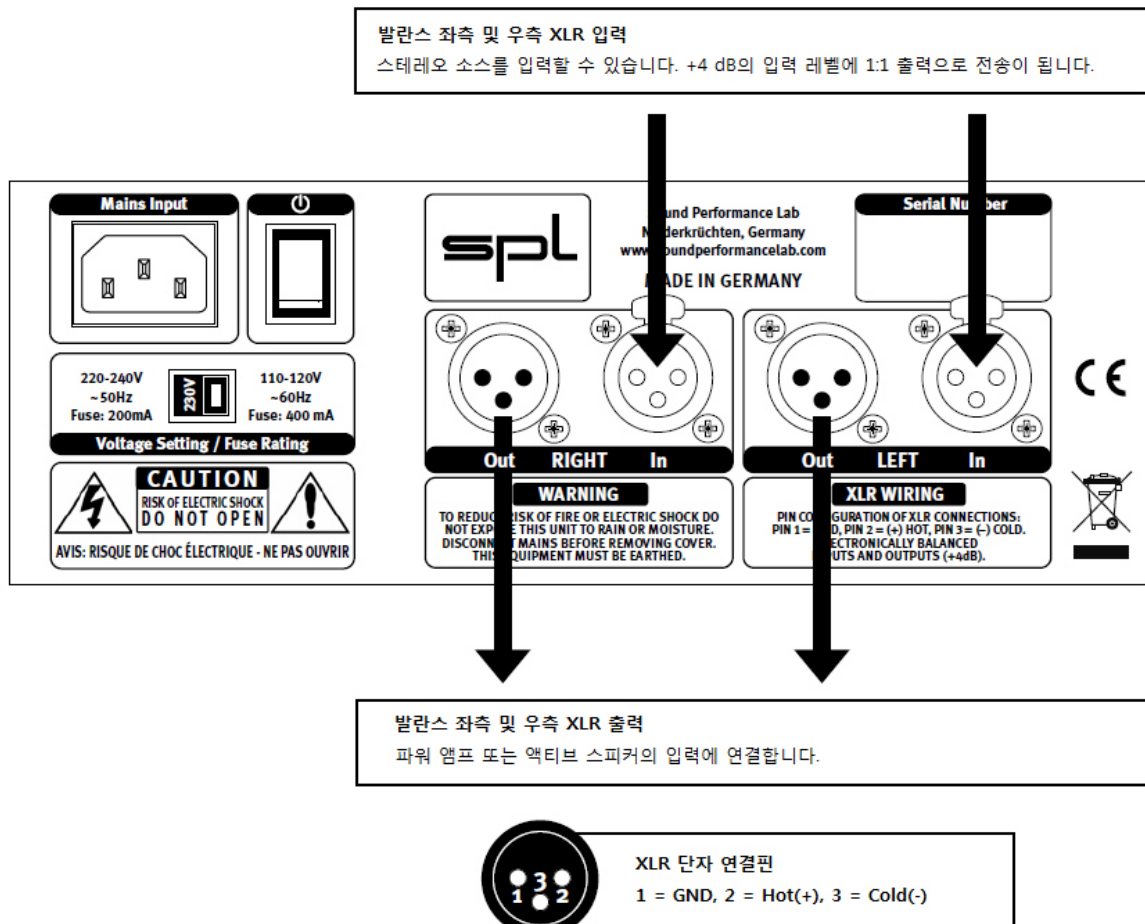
발란스 좌측 및 우측 XLR 입력
스테레오 소스를 입력할 수 있습니다. +4 dB의 입력 레벨에 1:1 출력으로 전송이 됩니다.

Mains Input

220-240V
~50Hz
Fuse: 200mA

230V

110-120V
~60Hz
Fuse: 400 mA

Voltage Setting / Fuse Rating

CAUTION
RISK OF ELECTRIC SHOCK
DO NOT OPEN

AVIS: RISQUE DE CHOC ÉLECTRIQUE - NE PAS OUVRIR

spl

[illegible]und Performance Lab
N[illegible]derkrüchten, Germany
www.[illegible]oundperformancelab.com
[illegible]ADE IN GERMANY

Out RIGHT In

WARNING
TO REDUC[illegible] RISK OF FIRE OR ELECTRIC SHOCK DO NOT EXP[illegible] THIS UNIT TO RAIN OR MOISTURE. DISCONN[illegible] MAINS BEFORE REMOVING COVER. THIS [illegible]QUIPMENT MUST BE EARTHED.

Serial Nu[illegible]ber

Out LEFT In

XLR WIRING
PIN CO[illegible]FIGURATION OF XLR CONNECTIONS: PIN 1 = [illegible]D, PIN 2 = (+) HOT, PIN 3 = (-) COLD. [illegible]ECTRONICALLY BALANCED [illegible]UTS AND OUTPUTS (+4dB).

CE

발란스 좌측 및 우측 XLR 출력
파워 앰프 또는 액티브 스피커의 입력에 연결합니다.

1 3 2

XLR 단자 연결핀
1 = GND, 2 = Hot(+), 3 = Cold(-)